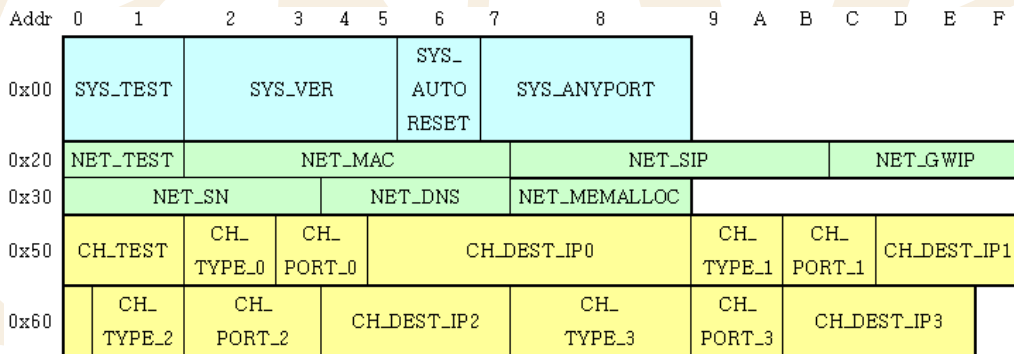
| Addr | 0 | 1 | 2 | 3 | 4 | 5 | 6 | 7 | 8 | 9 | A | B | C | D | E | F |
|---|---|---|---|---|---|---|---|---|---|---|---|---|---|---|---|---|
| 0x00 | SYS_TEST | | SYS_VER | | | | SYS_AUTO RESET | SYS_ANYPORT | | | | | | | | |
| 0x20 | NET_TEST | | NET_MAC | | | | | NET_SIP | | | | | NET_GWIP | | | |
| 0x30 | NET_SN | | | NET_DNS | | | | NET_MEMALLOC | | | | | | | | |
| 0x50 | CH_TEST | | CH_TYPE_0 | CH_PORT_0 | | CH_DEST_IP0 | | | | CH_TYPE_1 | CH_PORT_1 | | CH_DEST_IP1 | | | |
| 0x60 | | CH_TYPE_2 | CH_PORT_2 | CH_DEST_IP2 | | | | CH_TYPE_3 | | CH_PORT_3 | CH_DEST_IP3 | | | | | |